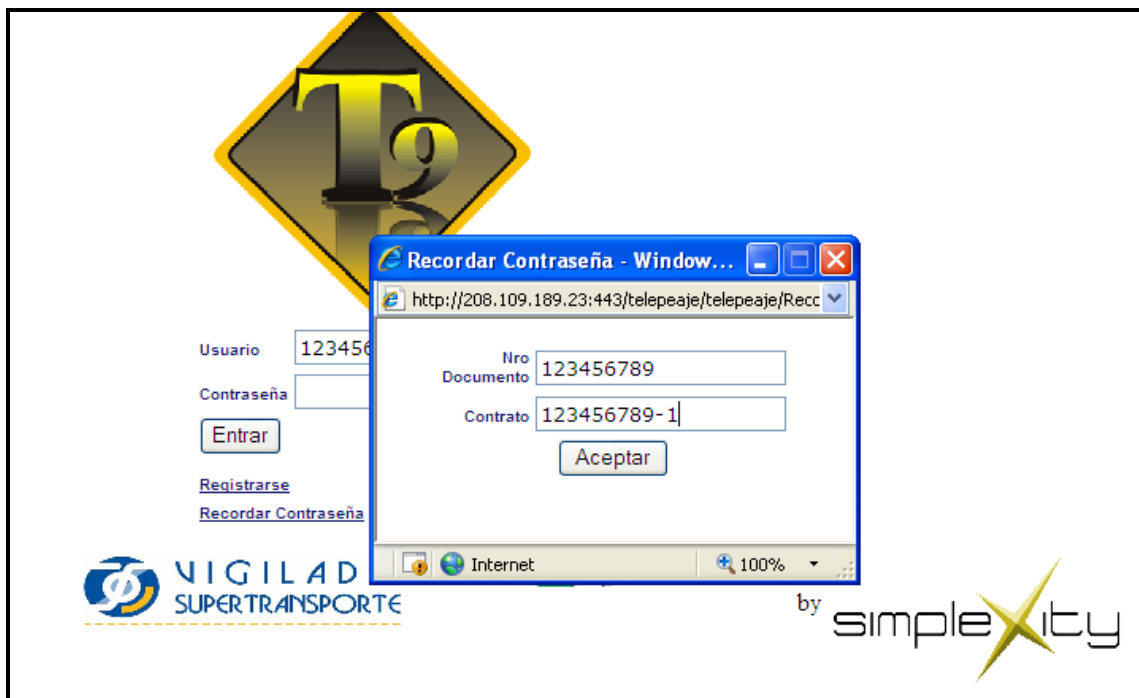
T9

Usuario 123456

Contraseña

Entrar

Registrarse

Recordar Contraseña

VIGILAD
SUPERTRANSPORTE

by simplexity

Recordar Contraseña - Window...

http://208.109.189.23:443/telepeaje/telepeaje/Recc

Nro Documento 123456789

Contrato 123456789-1

Aceptar

Internet

100%